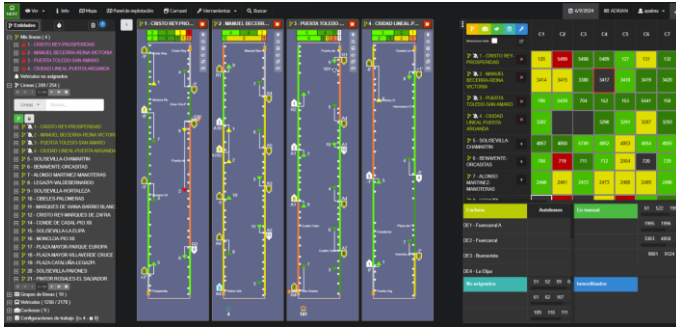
Ver · Info Mapa Panel de explotación Carrusel Herramientas Buscar

4/9/2024 ADRIAN apalma

Entidades

Mis líneas (4)
1 - CRISTO REY-PROSPERIDAD
2 - MANUEL BECERRA-REINA VICTORIA
3 - PUERTA TOLEDO-SAN AMARO
4 - CIUDAD LINEAL-PUERTA ARGANDA
Vehículos no asignados
Líneas (269 / 264)
Líneas
1 - CRISTO REY-PROSPERIDAD
2 - MANUEL BECERRA-REINA VICTORIA
3 - PUERTA TOLEDO-SAN AMARO
4 - CIUDAD LINEAL-PUERTA ARGANDA
5 - SOL/SEVILLA-CHAMARTIN
6 - BENAVENTE-ORCASITAS
7 - ALONSO MARTINEZ-MANOTERAS
8 - LEGAZPI-VALDEBERNARDO
9 - SOL/SEVILLA-HORTALEZA
10 - CIBELES-PALOMERAS
11 - MARQUES DE VIANA-BARRIO BLANCO
12 - CRISTO REY-MARQUES DE ZAFRA
14 - CONDE DE CASAL-PIO XII
15 - SOL/SEVILLA-LA ELIPA
16 - MONCLOA-PIO XII
17 - PLAZA MAYOR-PARQUE EUROPA
18 - PLAZA MAYOR-VILLAVERDE CRUCE
19 - PLAZA CATALUÑA-LEGAZPI
20 - SOL/SEVILLA-PAVONES
21 - PINTOR ROSALES-EL SALVADOR
Grupos de líneas (10)
Vehículos (1250 / 2178)
Conductores (0)
Configuraciones de trabajo (2)

1 - CRISTO REY-PRO...
2 - MANUEL BECERR...
3 - PUERTA TOLEDO...
4 - CIUDAD LINEAL P...

| | C1 | C2 | C3 | C4 | C5 | C6 | C7 |
|---|---|---|---|---|---|---|---|
| 1 - CRISTO REY-PROSPERIDAD | 120 | 5495 | 5496 | 449 | 131 | 131 | 132 |
| 2 - MANUEL BECERRA-REINA VICTORIA | 3414 | 3415 | 3390 | 3417 | 3418 | 3419 | 3420 |
| 3 - PUERTA TOLEDO-SAN AMARO | 705 | 5459 | 704 | 152 | 153 | 5461 | 156 |
| 4 - CIUDAD LINEAL-PUERTA ARGANDA | 3287 | | | 3290 | 3291 | 3292 | 3293 |
| 5 - SOL/SEVILLA-CHAMARTIN | 4857 | 4856 | 4749 | 4852 | 4853 | 4854 | 4855 |
| 6 - BENAVENTE-ORCASITAS | 780 | 770 | 711 | 712 | 2004 | 726 | 725 |
| 7 - ALONSO MARTINEZ-MANOTERAS | 2469 | 2461 | 2472 | 2473 | 2468 | 2466 | 2469 |

Cocheras | Autobuses | En manual
DE1 - Fuencarral A
DE2 - Fuencarral
DE3 - Buenavista
DE4 - La Elipa
61 122 196
1996 1996
5303 4808
5661 9124
No asignados | Inmovilizados
11 12 19 8
61 62 107
189 118 111